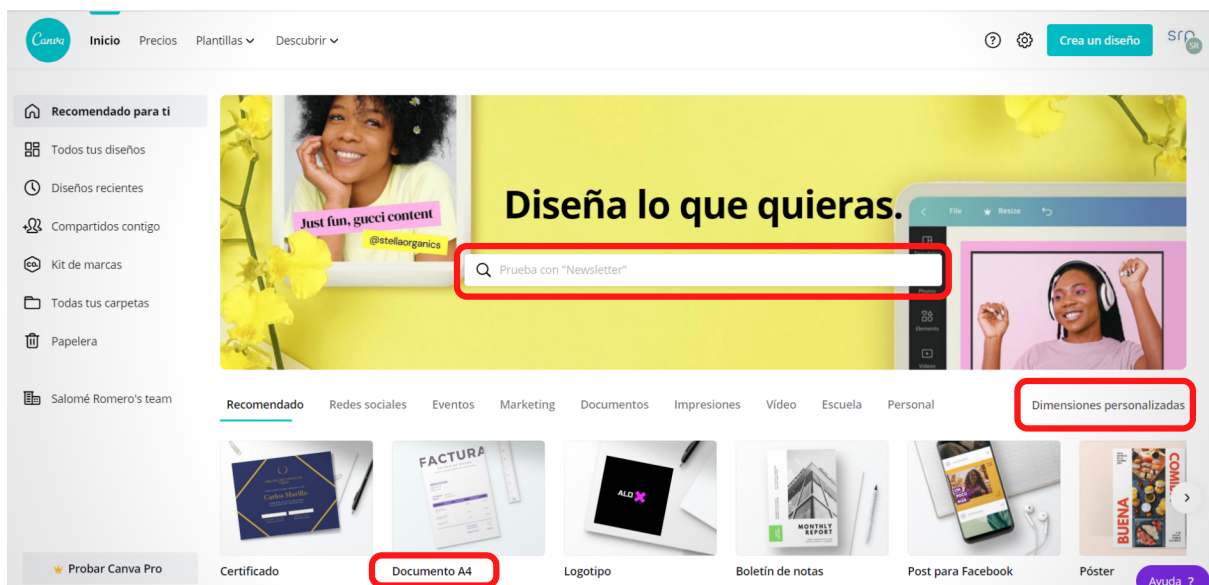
Canva Inicio Precios Plantillas Descubrir

Crea un diseño

SR

Recomendado para ti
Todos tus diseños
Diseños recientes
Compartidos contigo
Kit de marcas
Todas tus carpetas
Papelera

Salomé Romero's team

Probar Canva Pro

Just fun, gucci content
@stellaorganics

Diseña lo que quieras.

Prueba con "Newsletter"

File Resize

Recomendado Redes sociales Eventos Marketing Documentos Impresiones Vídeo Escuela Personal Dimensiones personalizadas

Carlos Murillo

FACTURA

ALD

MONTHLY REPORT

BUENA COMI

Certificado
Documento A4
Logotipo
Boletín de notas
Post para Facebook
Póster

Ayuda ?